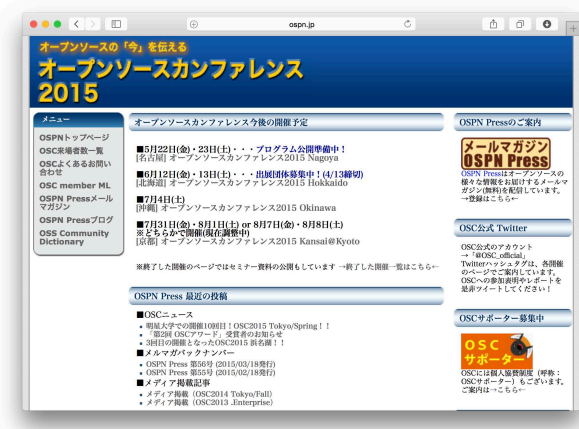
ospn.jp

オープンソースの「今」を伝える
オープンソースカンファレンス 2015

メニュー
OSPNトップページ
OSC来場者数一覧
OSCよくあるお問い合わせ
OSC member ML
OSPN Pressメールマガジン
OSPN Pressブログ
OSS Community Dictionary

オープンソースカンファレンス今後の開催予定

■5月22日(金)・23日(土)・・・プログラム公開準備中！
[名古屋] オープンソースカンファレンス2015 Nagoya

■6月12日(金)・13日(土)・・・出展団体募集中！(4/13締切)
[北海道] オープンソースカンファレンス2015 Hokkaido

■7月4日(土)
[沖縄] オープンソースカンファレンス2015 Okinawa

■7月31日(金)・8月1日(土) or 8月7日(金)・8月8日(土)
※どちらかで開催(現在調整中)
[京都] オープンソースカンファレンス2015 Kansai@Kyoto

※終了した開催のページではセミナー資料の公開もしています →終了した開催一覧はこちら←

OSPN Press 最近の投稿

■OSCニュース
明星大学での開催10回目！OSC2015 Tokyo/Spring！！
「第2回 OSCアワード」受賞者のお知らせ
3回目の開催となったOSC2015 浜名湖！！
■メルマガバックナンバー
OSPN Press 第56号 (2015/03/18発行)
OSPN Press 第55号 (2015/02/18発行)
■メディア掲載記事
メディア掲載（OSC2014 Tokyo/Fall）
メディア掲載（OSC2013 .Enterprise）

OSPN Pressのご案内

メールマガジン
OSPN Press

OSPN Pressはオープンソースの様々な情報をお届けするメールマガジン(無料)を配信しています。→登録はこちら←

OSC公式 Twitter

OSC公式のアカウント
→「@OSC_official」
Twitterハッシュタグは、各開催のページでご案内しています。OSCへの参加表明やレポートを是非ツイートしてください！

OSCサポーター募集中

OSC
サポーター

OSCには個人協賛制度（呼称：OSCサポーター）もございます。ご案内は→こちら←